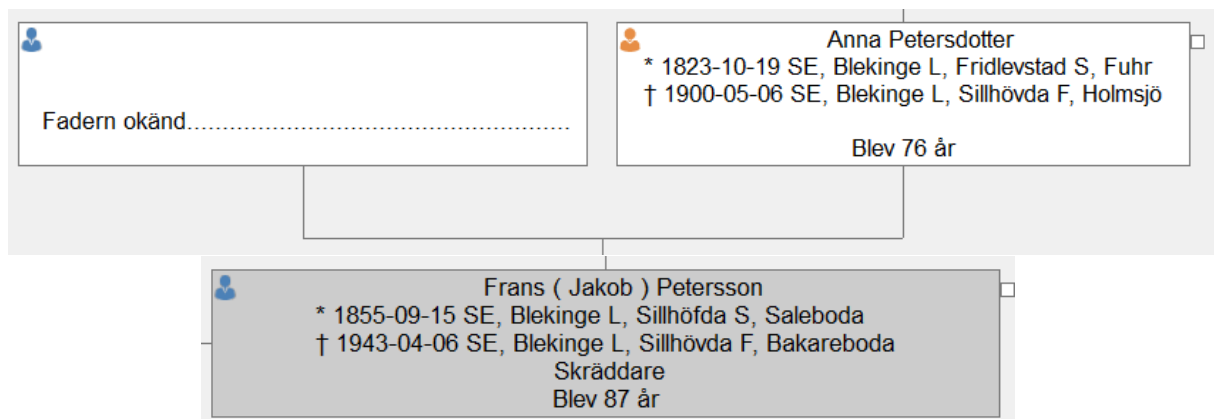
Fadern okänd........................................................

Anna Petersdotter
* 1823-10-19 SE, Blekinge L, Fridlevstad S, Fuhr
† 1900-05-06 SE, Blekinge L, Sillhövda F, Holmsjö

Blev 76 år

Frans ( Jakob ) Petersson
* 1855-09-15 SE, Blekinge L, Sillhöfda S, Saleboda
† 1943-04-06 SE, Blekinge L, Sillhövda F, Bakareboda
Skräddare
Blev 87 år